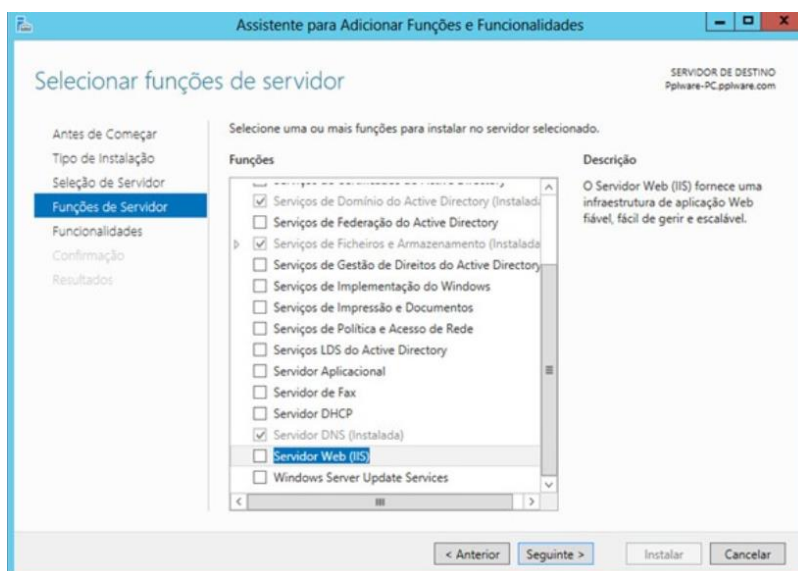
Assistente para Adicionar Funções e Funcionalidades

Selecionar funções de servidor

SERVIDOR DE DESTINO
Pplware-PC.pplware.com

Antes de Começar
Tipo de Instalação
Seleção de Servidor
Funções de Servidor
Funcionalidades
Confirmação
Resultados

Selecione uma ou mais funções para instalar no servidor selecionado.

Funções

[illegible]
Serviços de Domínio do Active Directory (Instalada
Serviços de Federação do Active Directory
Serviços de Ficheiros e Armazenamento (Instalada
Serviços de Gestão de Direitos do Active Directory
Serviços de Implementação do Windows
Serviços de Impressão e Documentos
Serviços de Política e Acesso de Rede
Serviços LDS do Active Directory
Servidor Aplicacional
Servidor de Fax
Servidor DHCP
Servidor DNS (Instalada)
Servidor Web (IIS)
Windows Server Update Services

Descrição

O Servidor Web (IIS) fornece uma infraestrutura de aplicação Web fiável, fácil de gerir e escalável.

< Anterior
Seguinte >
Instalar
Cancelar